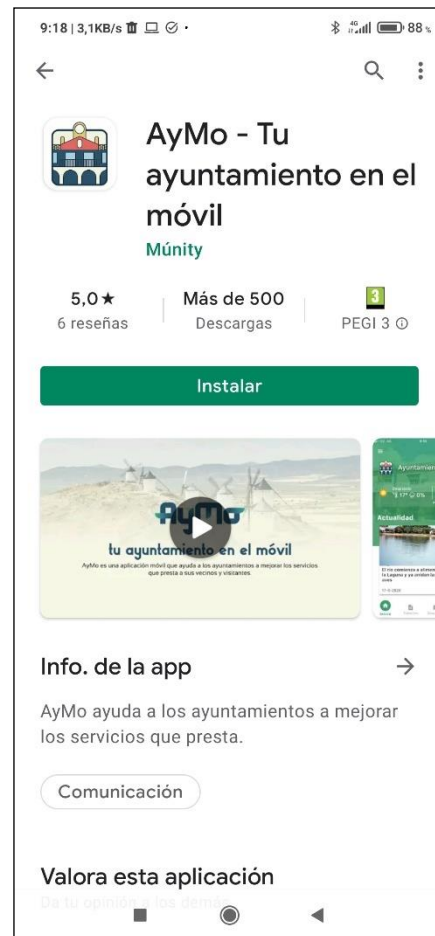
9:18 | 3,1KB/s 88

AyMo - Tu ayuntamiento en el móvil

Múnity

5,0★
6 reseñas

Más de 500
Descargas

3
PEGI 3 ⓘ

Instalar

AyMo
tu ayuntamiento en el móvil
AyMo es una aplicación móvil que ayuda a los ayuntamientos a mejorar los servicios que presta a sus vecinos y visitantes.

Ayuntamiento
Actualidad

Info. de la app

AyMo ayuda a los ayuntamientos a mejorar los servicios que presta.

Comunicación

Valora esta aplicación

Da tu opinión a los demás